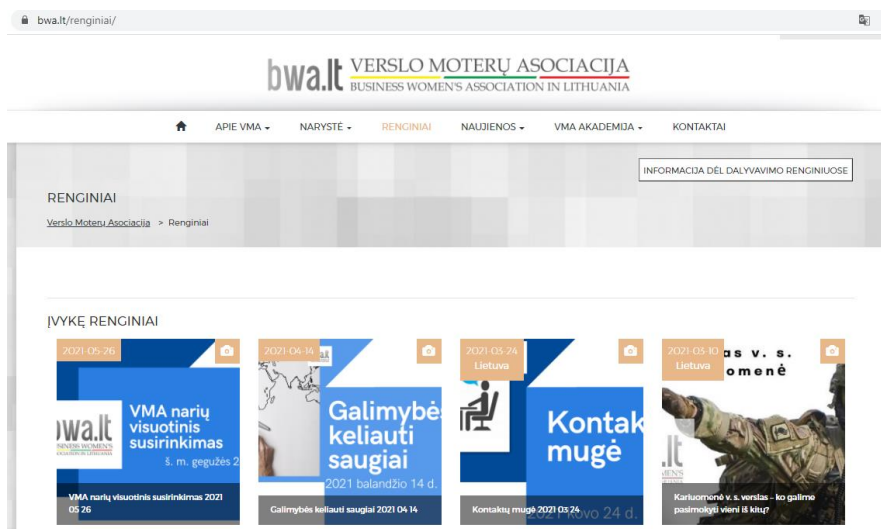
bwa.lt/renginiai/

bwa.lt VERSLO MOTERŲ ASOCIACIJA BUSINESS WOMEN'S ASSOCIATION IN LITHUANIA

APIE VMA NARYSTĖ RENGINIAI NAUJIENOS VMA AKADEMIJA KONTAKTAI

INFORMACIJA DĖL DALYVAVIMO RENGINIUOSE

RENGINIAI

Verslo Moterų Asociacija > Renginiai

ĮVYKĘ RENGINIAI

2021-05-26

bwa.lt BUSINESS WOMEN'S ASSOCIATION IN LITHUANIA

VMA narių visuotinis susirinkimas

š. m. gegužės 2

VMA narių visuotinis susirinkimas 2021 05 26

2021-04-14

Galimybės keliauti saugiai

2021 balandžio 14 d.

Galimybės keliauti saugiai 2021 04 14

2021-03-24

Lietuva

Kontak mugė

2021 kovo 24 d.

Kontaktų mugė 2021 03 24

2021-03-10

Lietuva

as v. s. omenė

Karluomenė v. s. verslas – ko galime pasimokyti vieni iš kitų?